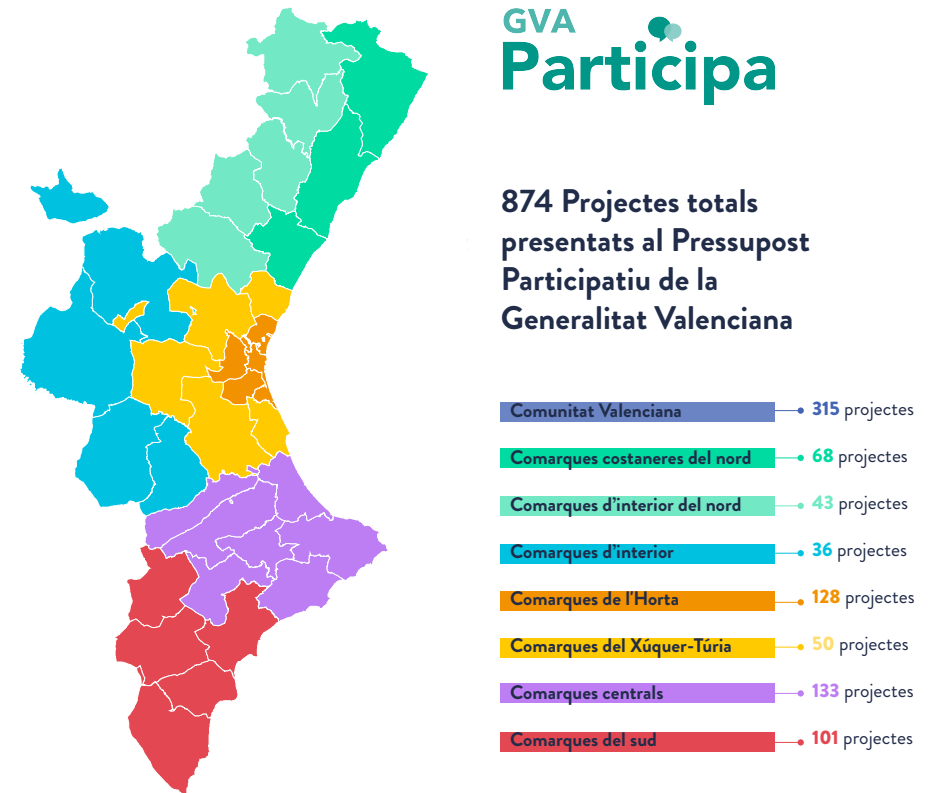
GVA
Participa

874 Projectes totals presentats al Pressupost Participatiu de la Generalitat Valenciana

Comunitat Valenciana 315 projectes
Comarques costaneres del nord 68 projectes
Comarques d'interior del nord 43 projectes
Comarques d'interior 36 projectes
Comarques de l'Horta 128 projectes
Comarques del Xúquer-Túria 50 projectes
Comarques centrals 133 projectes
Comarques del sud 101 projectes